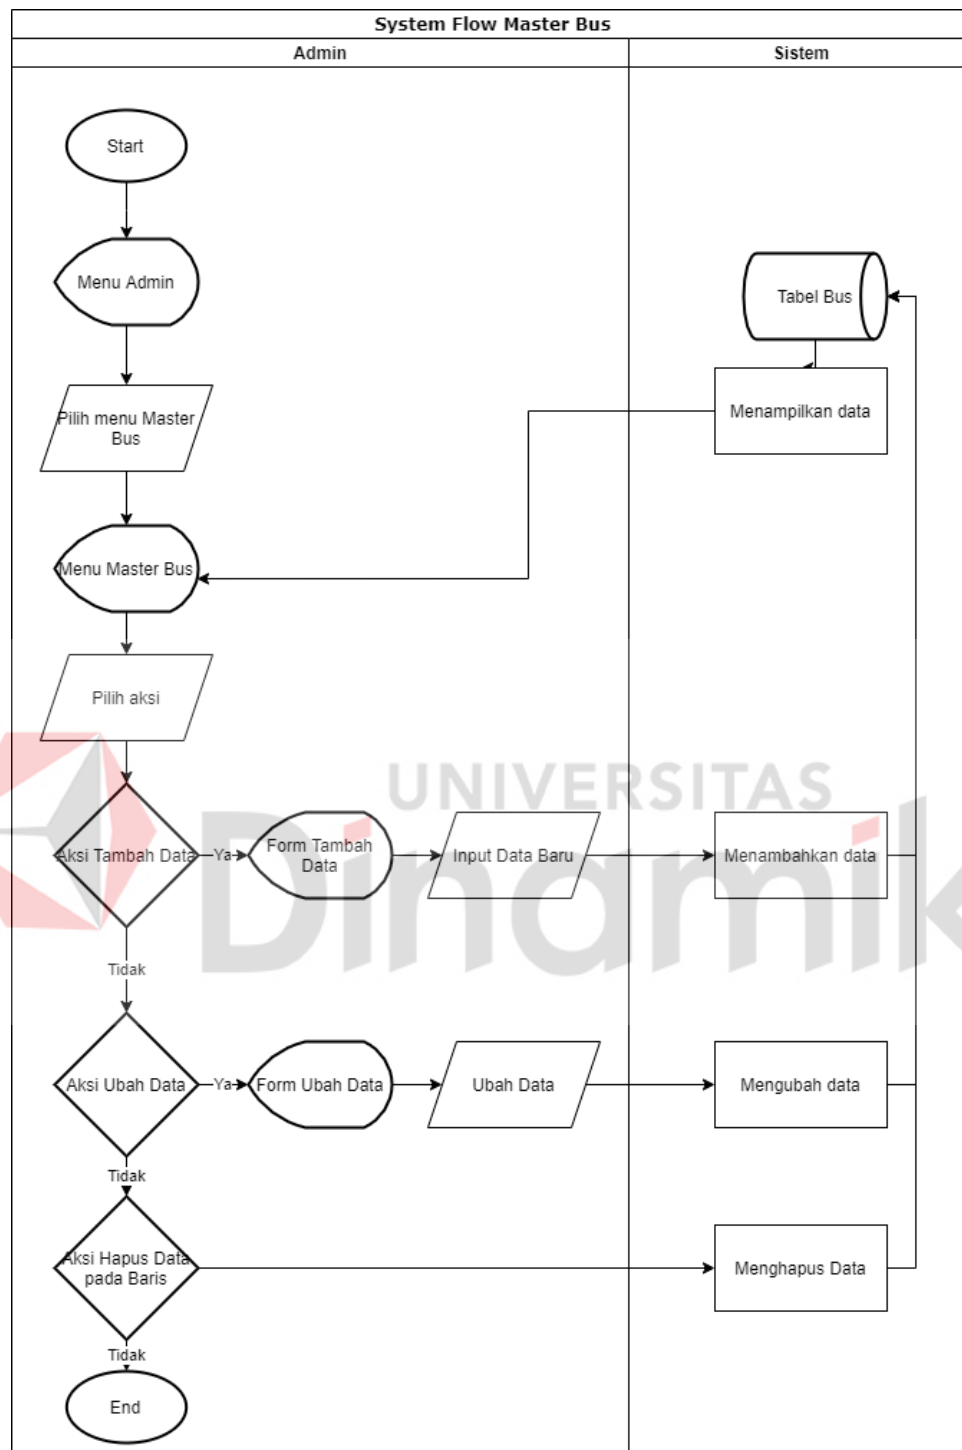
System Flow Master Bus

Admin

Sistem

Start

Menu Admin

Pilih menu Master Bus

Menu Master Bus

Pilih aksi

Aksi Tambah Data

Ya

Form Tambah Data

Input Data Baru

Tidak

Aksi Ubah Data

Ya

Form Ubah Data

Ubah Data

Tidak

Aksi Hapus Data pada Baris

Tidak

End

Tabel Bus

Menampilkan data

Menambahkan data

Mengubah data

Menghapus Data

UNIVERSITAS

Dinamika